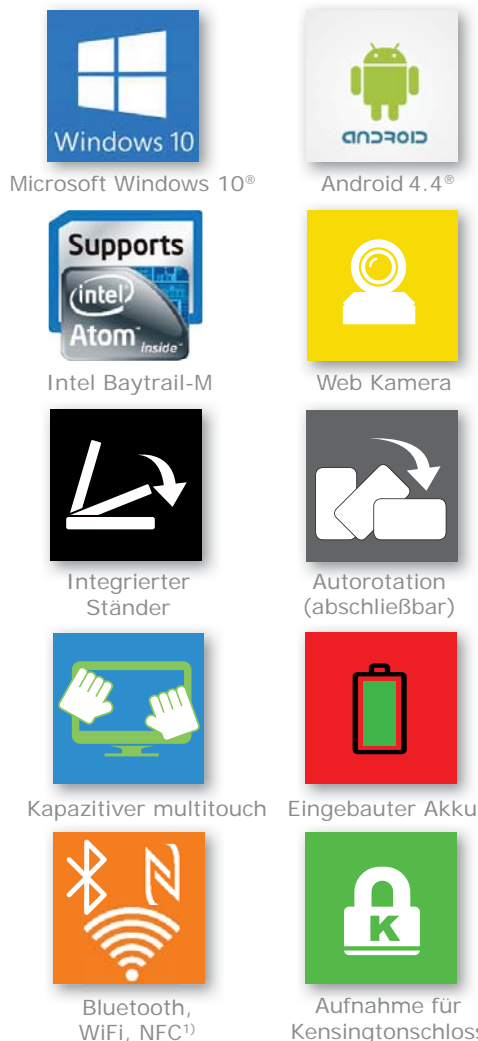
Windows 10

Microsoft Windows 10®

ANDROID

Android 4.4®

Supports
intel
Atom
inside

Intel Baytrail-M

Web Kamera

Integrierter Ständer

Autorotation (abschließbar)

Kapazitiver multitouch

Eingebauter Akku

Bluetooth, WiFi, NFC$^{1)}$

K

Aufnahme für Kensingtonschlos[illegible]